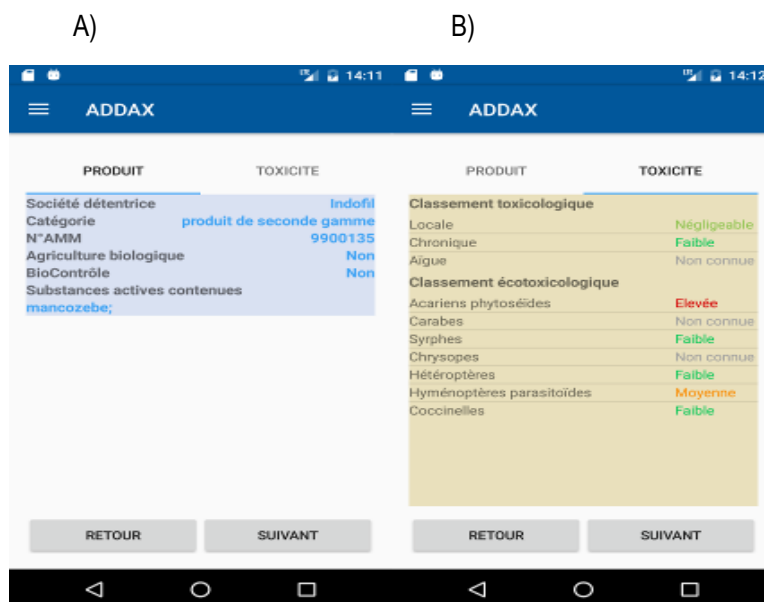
A)

14:11

ADDAX

PRODUIT
TOXICITE

| | |
|---|---|
| Société détentrice | Indofil |
| Catégorie | produit de seconde gamme |
| N°AMM | 9900135 |
| Agriculture biologique | Non |
| BioContrôle | Non |

Substances actives contenues
mancozebe;

RETOUR
SUIVANT

B)

14:12

ADDAX

PRODUIT
TOXICITE

Classement toxicologique

| | |
|---|---|
| Locale | Négligeable |
| Chronique | Faible |
| Aigue | Non connue |

Classement écotoxicologique

| | |
|---|---|
| Acariens phytoséides | Elevée |
| Carabes | Non connue |
| Syrphes | Faible |
| Chrysopes | Non connue |
| Hétéroptères | Faible |
| Hyménoptères parasitoïdes | Moyenne |
| Coccinelles | Faible |

RETOUR
SUIVANT